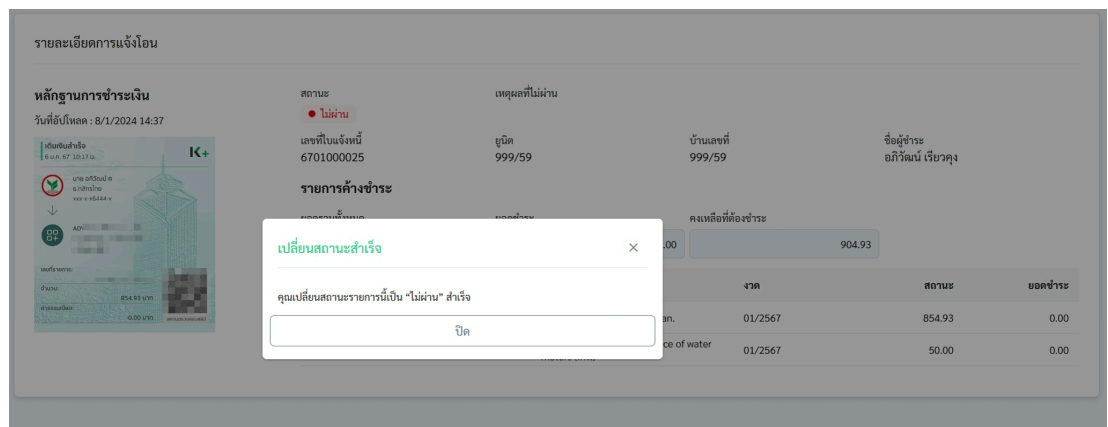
รายละเอียดการแจ้งโอน

หลักฐานการชำระเงิน
วันที่อัปโหลด : 8/1/2024 14:37

เติมเงินสำเร็จ
6 ม.ค. 67 10:17 น.
K+
นาย อภิวัฒน์ ค
ธ.กสิกรไทย
xxx-x-x6444-x
ADI
เลขที่รายการ:
จำนวน:
854.93 บาท
ค่าธรรมเนียม:
0.00 บาท

สถานะ
● ไม่ผ่าน

เหตุผลที่ไม่ผ่าน

เลขที่ใบแจ้งหนี้
6701000025

ยูนิต
999/59

บ้านเลขที่
999/59

ชื่อผู้ชำระ
อภิวัฒน์ เรียวคุง

รายการค้างชำระ

ยอดรวมทั้งหมด

ยอดชำระ

.00

คงเหลือที่ต้องชำระ

904.93

| | งวด | สถานะ | ยอดชำระ |
|---|---|---|---|
| an. | 01/2567 | 854.93 | 0.00 |
| ce of water | 01/2567 | 50.00 | 0.00 |

เปลี่ยนสถานะสำเร็จ
×

คุณเปลี่ยนสถานะรายการนี้เป็น "ไม่ผ่าน" สำเร็จ

ปิด